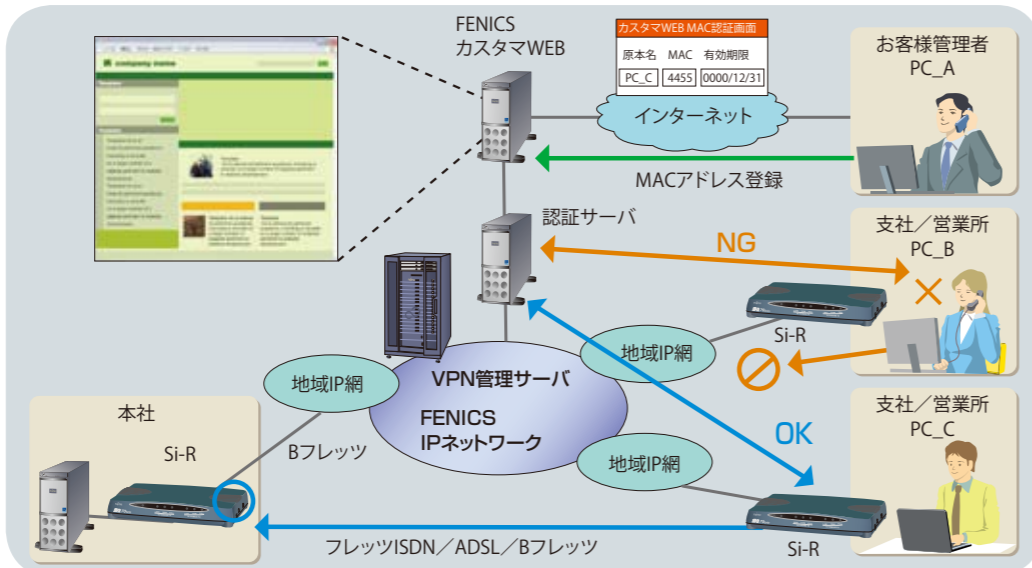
FENICS
カスタマWEB

カスタマWEB MAC認証画面

| 原本名 | MAC | 有効期限 |
|---|---|---|
| PC_C | 4455 | 0000/12/31 |

company name

インターネット

お客様管理者
PC_A

MACアドレス登録

認証サーバ

NG

支社／営業所
PC_B

Si-R

地域IP網

地域IP網

VPN管理サーバ

FENICS
IPネットワーク

本社

Si-R

Bフレッツ

OK

支社／営業所
PC_C

地域IP網

Si-R

フレッツISDN／ADSL／Bフレッツ